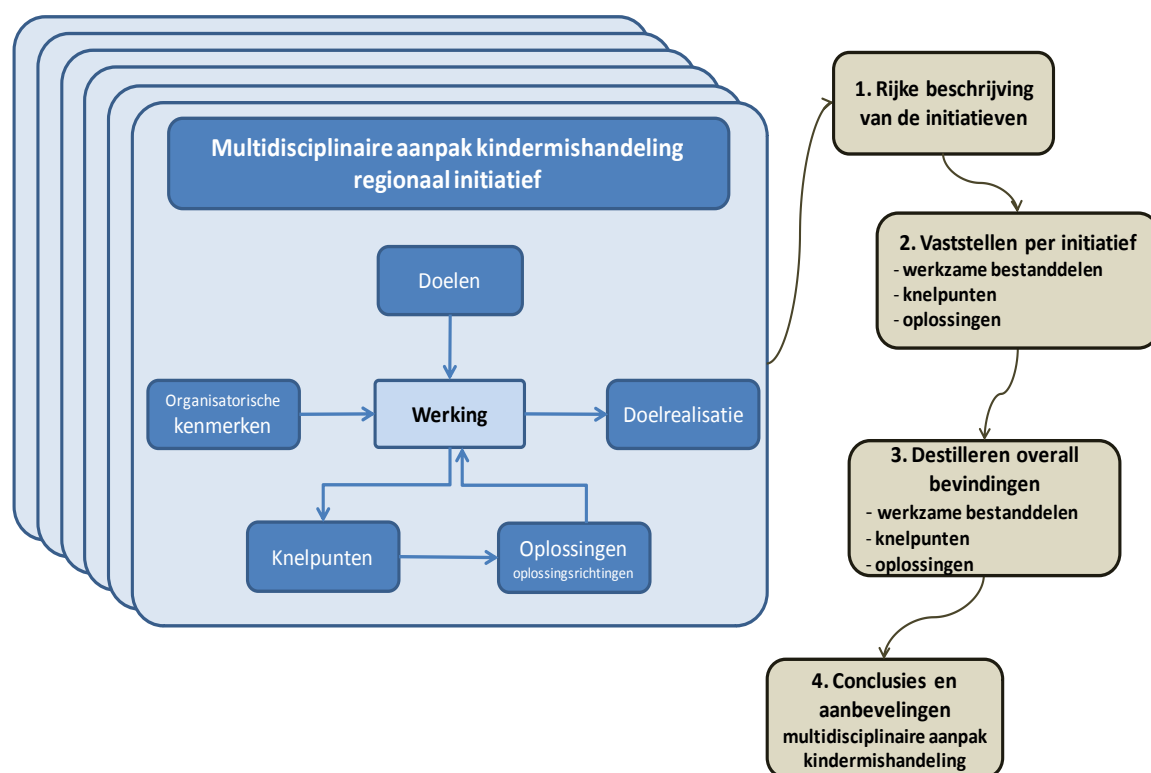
Multidisciplinaire aanpak kindermishandeling regionaal initiatief

Doelen

Organisatorische kenmerken

Werking

Doelrealisatie

Knelpunten

Oplossingen
oplossingsrichtingen

1. Rijke beschrijving van de initiatieven

2. Vaststellen per initiatief
- werkzame bestanddelen
- knelpunten
- oplossingen

3. Destilleren overall bevindingen
- werkzame bestanddelen
- knelpunten
- oplossingen

4. Conclusies en aanbevelingen
multidisciplinaire aanpak kindermishandeling